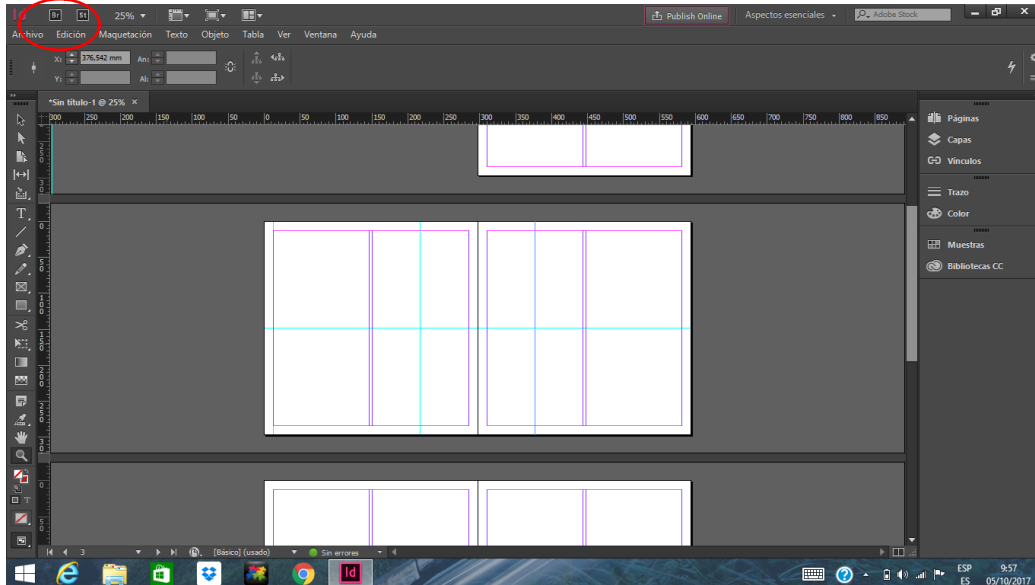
Br St 25%

Publish Online Aspectos esenciales Adobe Stock

Archivo Edición Maquetación Texto Objeto Tabla Ver Ventana Ayuda

X: 376,542 mm An:
Y: Al:

*Sin título-1 @ 25% ×

300 250 200 150 100 50 0 50 100 150 200 250 300 350 400 450 500 550 600 650 700 750 800 850

Páginas
Capas
Vínculos
Trazo
Color
Muestras
Bibliotecas CC

3 [Básico] (usado) Sin errores

ESP ES 9:57 05/10/2017